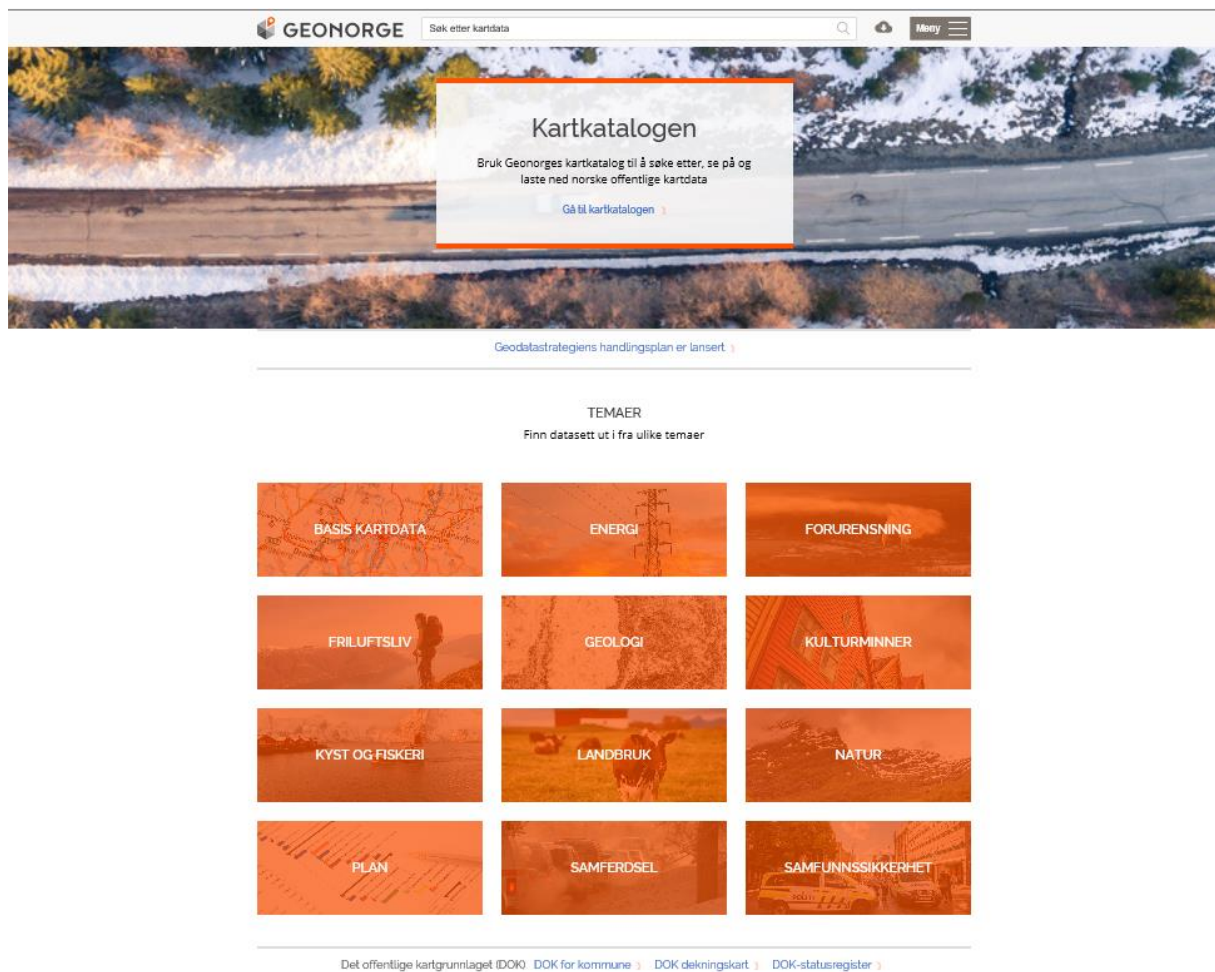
GEONORGE

Søk etter kartdata

Meny

Kartkatalogen

Bruk Geonorges kartkatalog til å søke etter, se på og laste ned norske offentlige kartdata

Gå til kartkatalogen ›

Geodatastrategiens handlingsplan er lansert ›

TEMAER

Finn datasett ut i fra ulike temaer

BASIS KARTDATA

ENERGI

FORURENSNING

FRILUFTSLIV

GEOLOGI

KULTURMINNER

KYST OG FISKERI

LANDBRUK

NATUR

PLAN

SAMFERDSEL

SAMFUNNSSIKKERHET

Det offentlige kartgrunnlaget (DOK) DOK for kommune › DOK dekningskart › DOK-statusregister ›